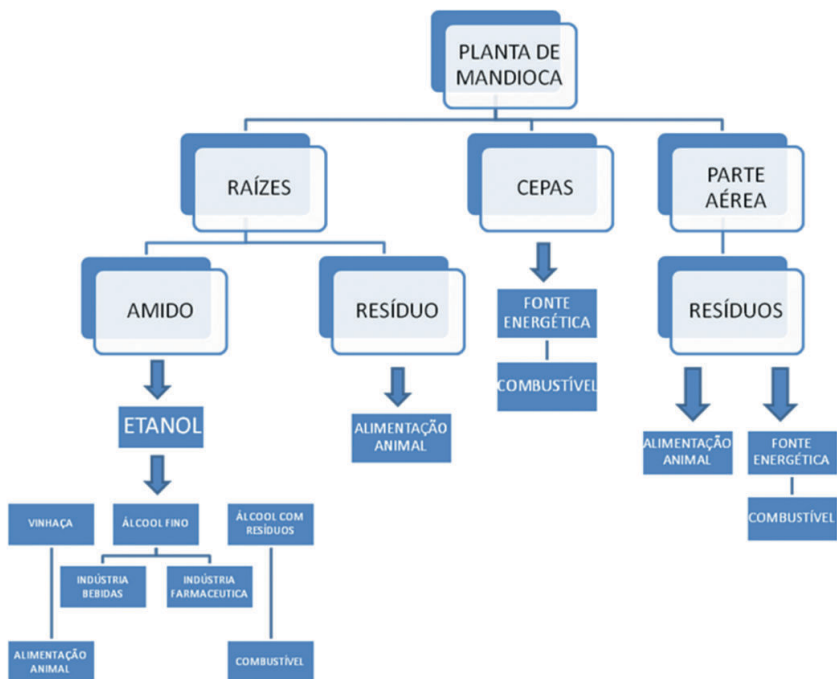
PLANTA DE MANDIOCA

RAÍZES

CEPAS

PARTE AÉREA

AMIDO

RESÍDUO

FONTE ENERGÉTICA

COMBUSTÍVEL

RESÍDUOS

ETANOL

ALIMENTAÇÃO ANIMAL

ALIMENTAÇÃO ANIMAL

FONTE ENERGÉTICA

COMBUSTÍVEL

VINHAÇA

ÁLCOOL FINO

ÁLCOOL COM RESÍDUOS

INDÚSTRIA BEBIDAS

INDÚSTRIA FARMACEUTICA

ALIMENTAÇÃO ANIMAL

COMBUSTÍVEL